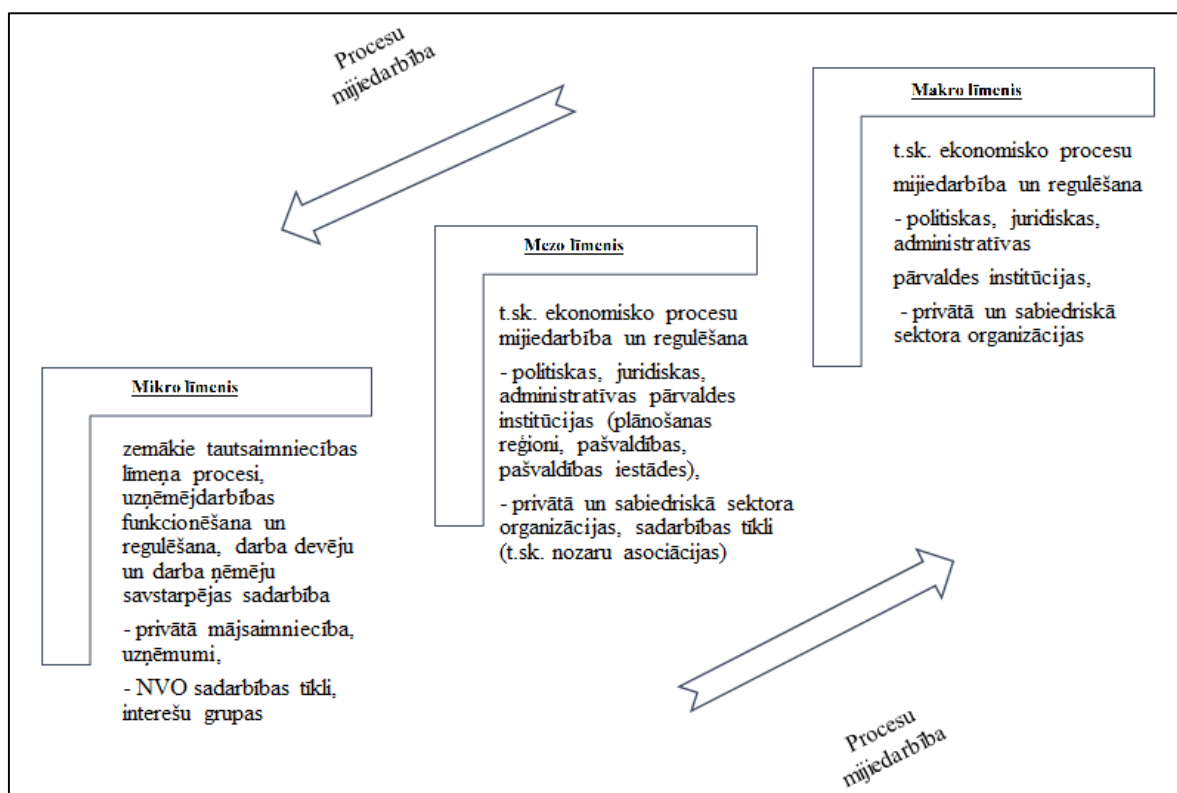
Procesu mijiedarbība

Makro līmenis

t.sk. ekonomisko procesu mijiedarbība un regulēšana

- politiskas, juridiskas, administratīvas pārvaldes institūcijas,

- privātā un sabiedriskā sektora organizācijas

Mezo līmenis

t.sk. ekonomisko procesu mijiedarbība un regulēšana

- politiskas, juridiskas, administratīvas pārvaldes institūcijas (plānošanas reģioni, pašvaldības, pašvaldības iestādes),

- privātā un sabiedriskā sektora organizācijas, sadarbības tīkli (t.sk. nozaru asociācijas)

Mikro līmenis

zemākie tautsaimniecības līmeņa procesi, uzņēmējdarbības funkcionēšana un regulēšana, darba devēju un darba ņēmēju savstarpējas sadarbība

- privātā mājsaimniecība, uzņēmumi,

- NVO sadarbības tīkli, interešu grupas

Procesu mijiedarbība